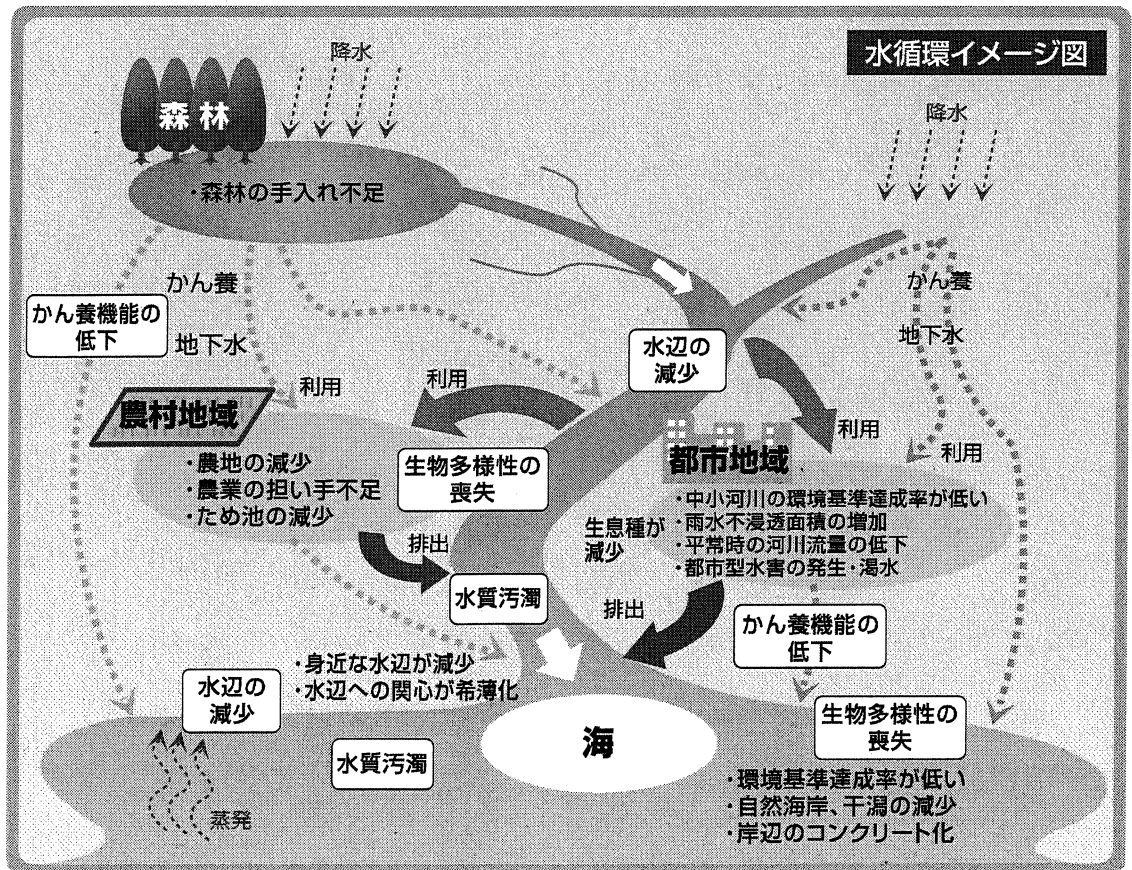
水循環イメージ図

降水

森林

・森林の手入れ不足

降水

かん養

かん養機能の低下

地下水

かん養

地下水

水辺の減少

利用

利用

農村地域

・農地の減少
・農業の担い手不足
・ため池の減少

生物多様性の喪失

利用

利用

都市地域

・中小河川の環境基準達成率が低い
・雨水不浸透面積の増加
・平常時の河川流量の低下
・都市型水害の発生・渇水

生息種が減少

排出

水質汚濁

排出

かん養機能の低下

・身近な水辺が減少
・水辺への関心が希薄化

水辺の減少

海

生物多様性の喪失

水質汚濁

・環境基準達成率が低い
・自然海岸、干潟の減少
・岸辺のコンクリート化

蒸発